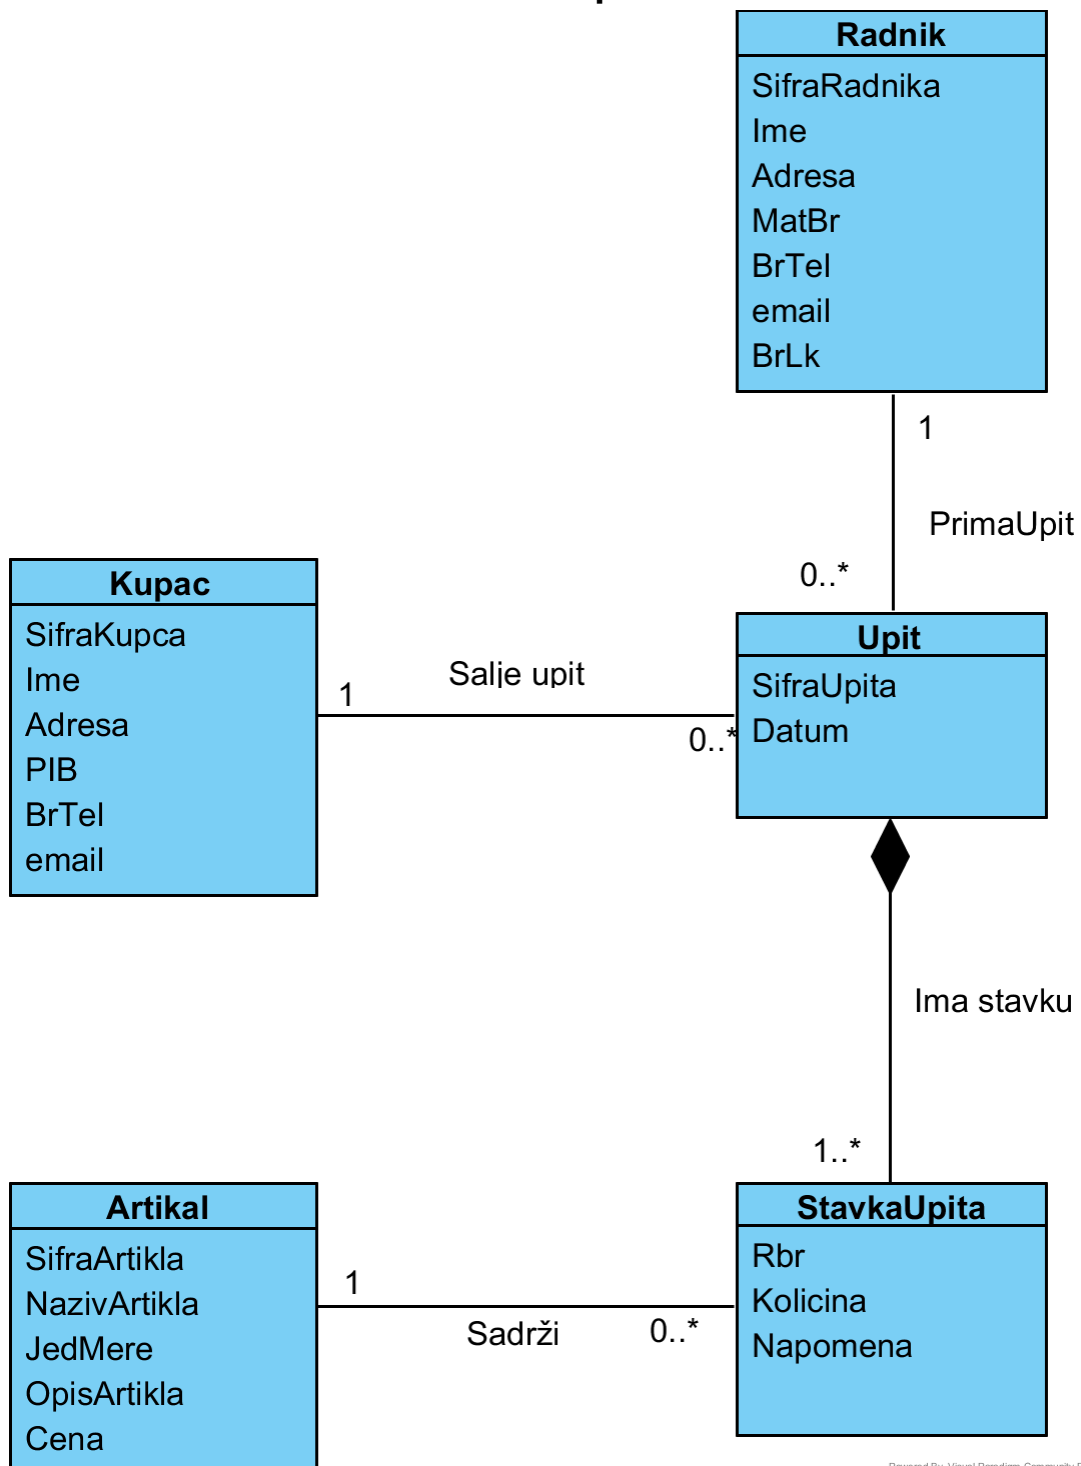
Radnik
SifraRadnika
Ime
Adresa
MatBr
BrTel
email
BrLk

1

PrimaUpit

0..*

Kupac
SifraKupca
Ime
Adresa
PIB
BrTel
email

1

Salje upit

0..*

Upit
SifraUpita
Datum

Ima stavku

1..*

Artikal
SifraArtikla
NazivArtikla
JedMere
OpisArtikla
Cena

1

Sadrži

0..*

StavkaUpita
Rbr
Kolicina
Napomena

Powered By: Visual Paradigm Community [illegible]